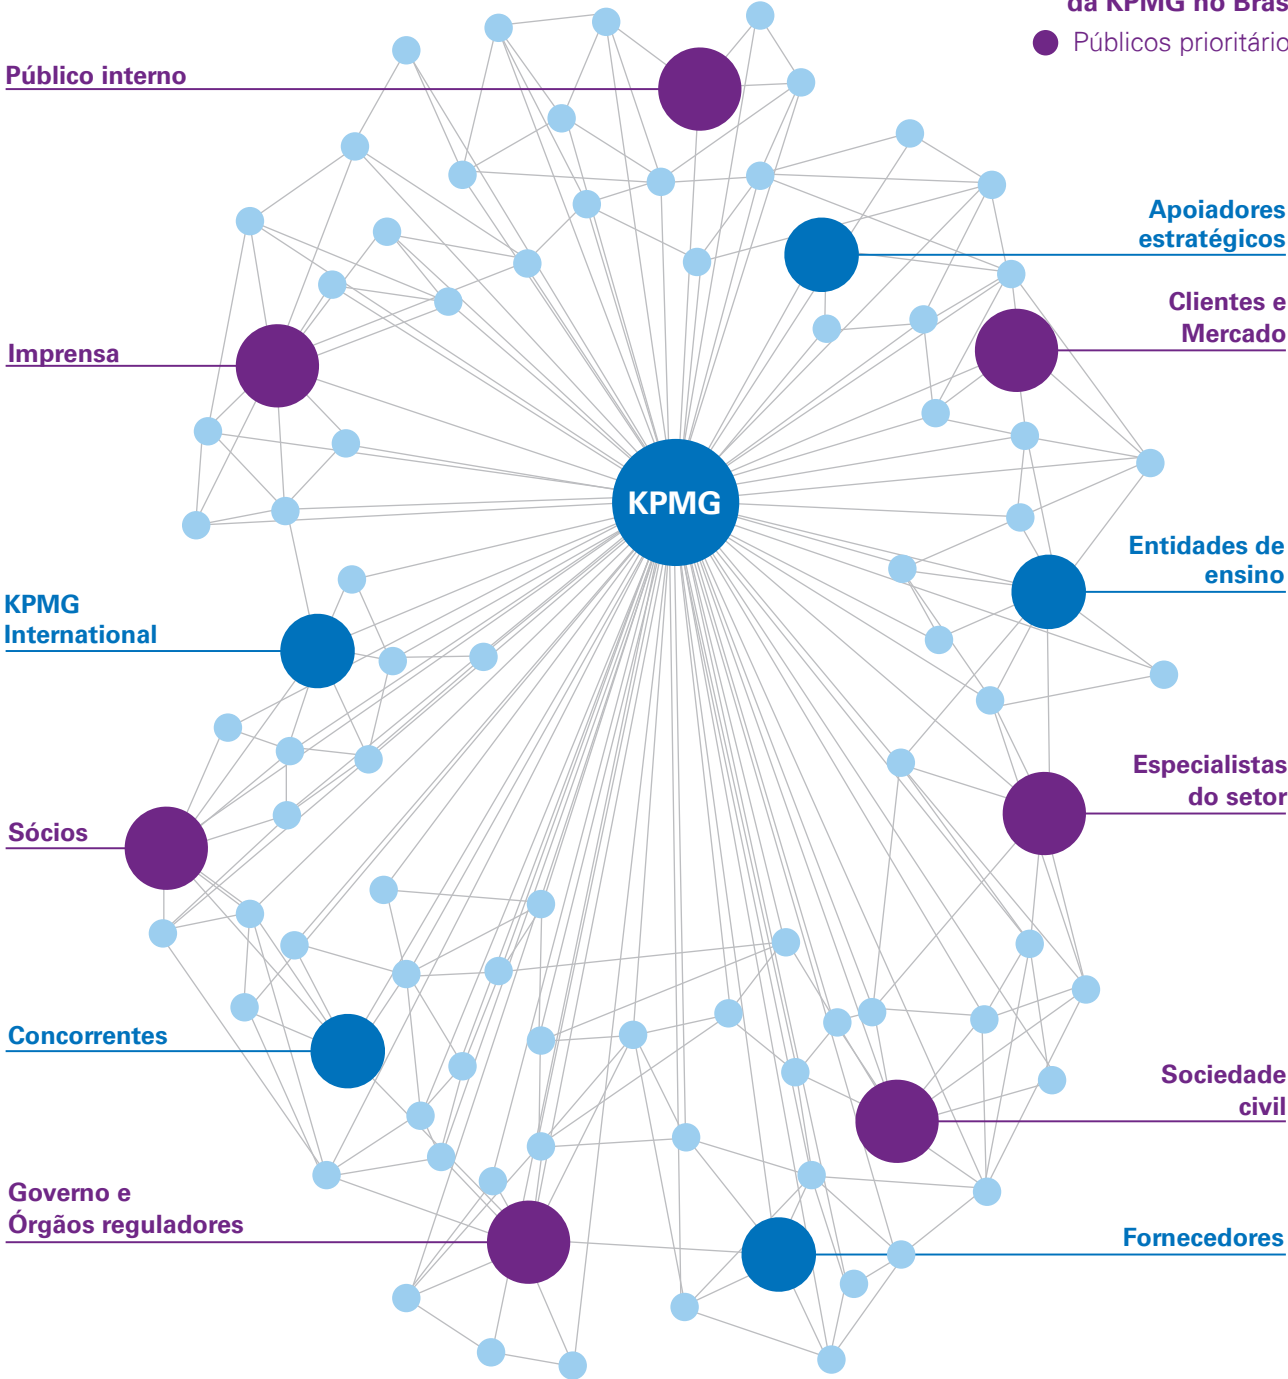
da KPMG no Bras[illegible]

Públicos prioritário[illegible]

Público interno

Apoiadores estratégicos

Clientes e Mercado

Imprensa

KPMG

Entidades de ensino

KPMG International

Especialistas do setor

Sócios

Concorrentes

Sociedade civil

Governo e Órgãos reguladores

Fornecedores